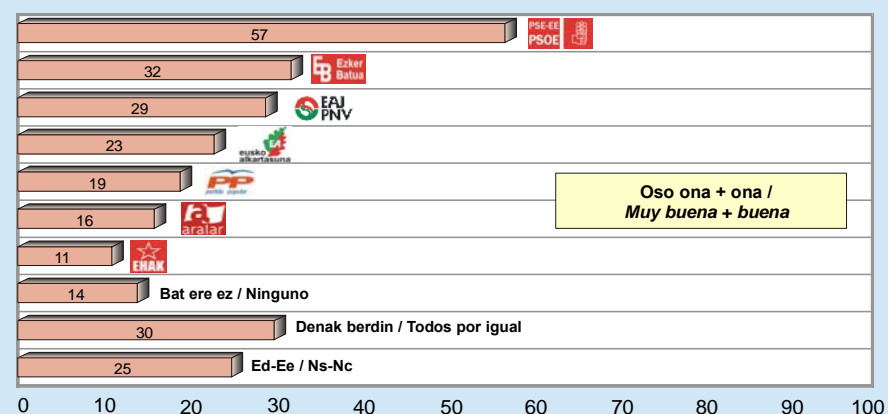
57
PSE-EE PSOE
32
EB Ezker Batua
29
EAJ PNV
23
eusko alkartasuna
19
PP partido popular
16
aralar
11
EHAK
14
Bat ere ez / Ninguno
30
Denak berdin / Todos por igual
25
Ed-Ee / Ns-Nc

Oso ona + ona /
*Muy buena + buena*

0 10 20 30 40 50 60 70 80 90 100